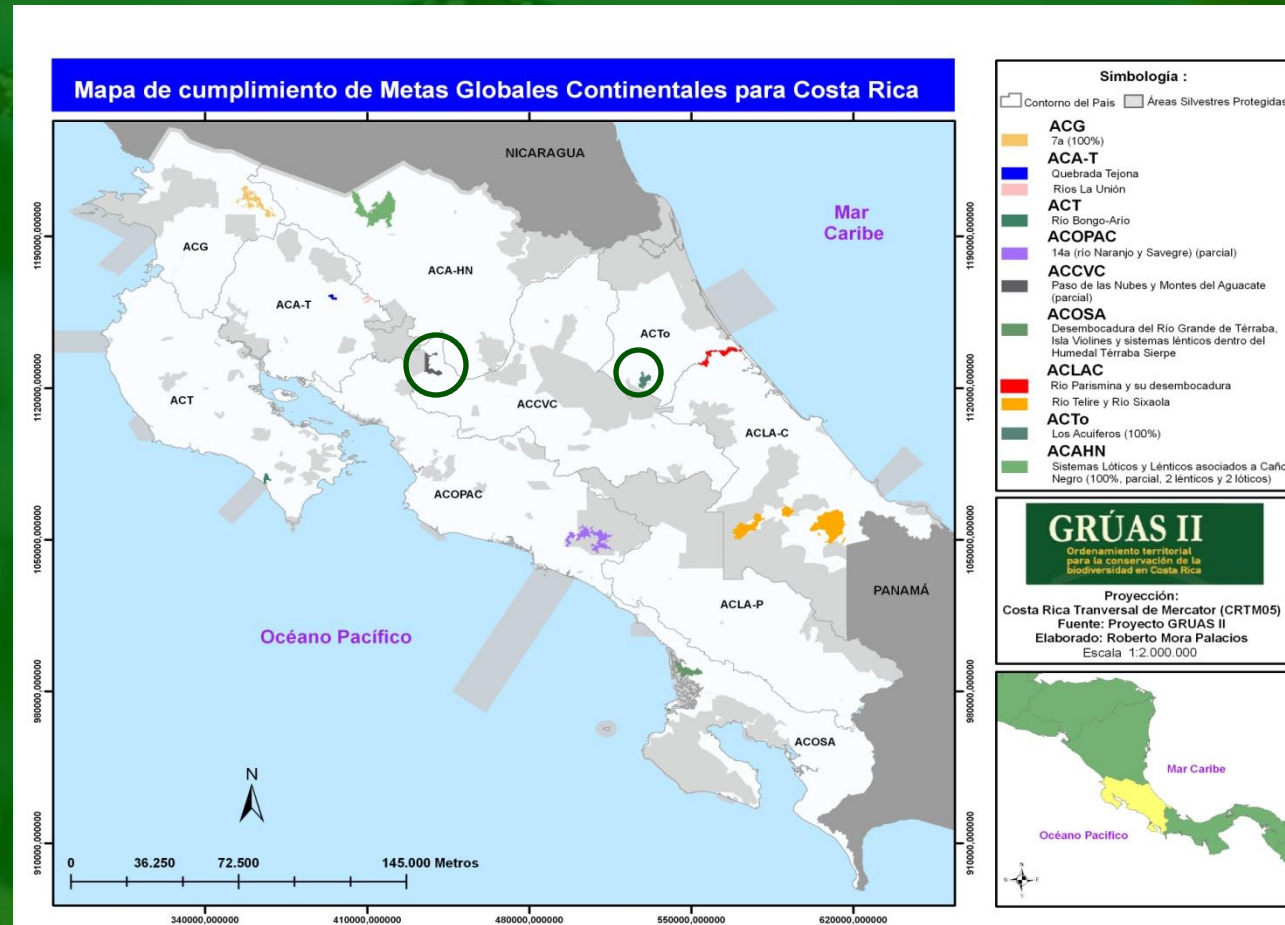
Mapa de cumplimiento de Metas Globales Continentales para Costa Rica

NICARAGUA

Mar Caribe

ACG

ACA-HN

ACA-T

ACTo

ACT

ACCVC

ACLA-C

ACOPAC

PANAMÁ

ACLA-P

Océano Pacífico

ACOSA

N

0 36.250 72.500 145.000 Metros

1190000,000000 1120000,000000 1050000,000000 980000,000000 910000,000000

340000,000000 410000,000000 480000,000000 550000,000000 620000,000000

Simbología :

Contorno del País Áreas Silvestres Protegidas

ACG
7a (100%)

ACA-T
Quebrada Tejona
Ríos La Unión

ACT
Río Bongo-Ario

ACOPAC
14a (río Naranjo y Savegre) (parcial)

ACCVC
Paso de las Nubes y Montes del Aguacate (parcial)

ACOSA
Desembocadura del Río Grande de Térraba, Isla Violines y sistemas lénticos dentro del Humedal Térraba Sierpe

ACLAC
Río Parismina y su desembocadura
Río Telire y Río Sixaola

ACTo
Los Acuíferos (100%)

ACAHN
Sistemas Lóticos y Lénticos asociados a Caño Negro (100%, parcial, 2 lénticos y 2 lóticos)

GRÚAS II
Ordenamiento territorial para la conservación de la biodiversidad en Costa Rica

Proyección:
Costa Rica Tranversal de Mercator (CRTM05)
Fuente: Proyecto GRUAS II
Elaborado: Roberto Mora Palacios
Escala 1:2.000.000

Mar Caribe

Océano Pacífico